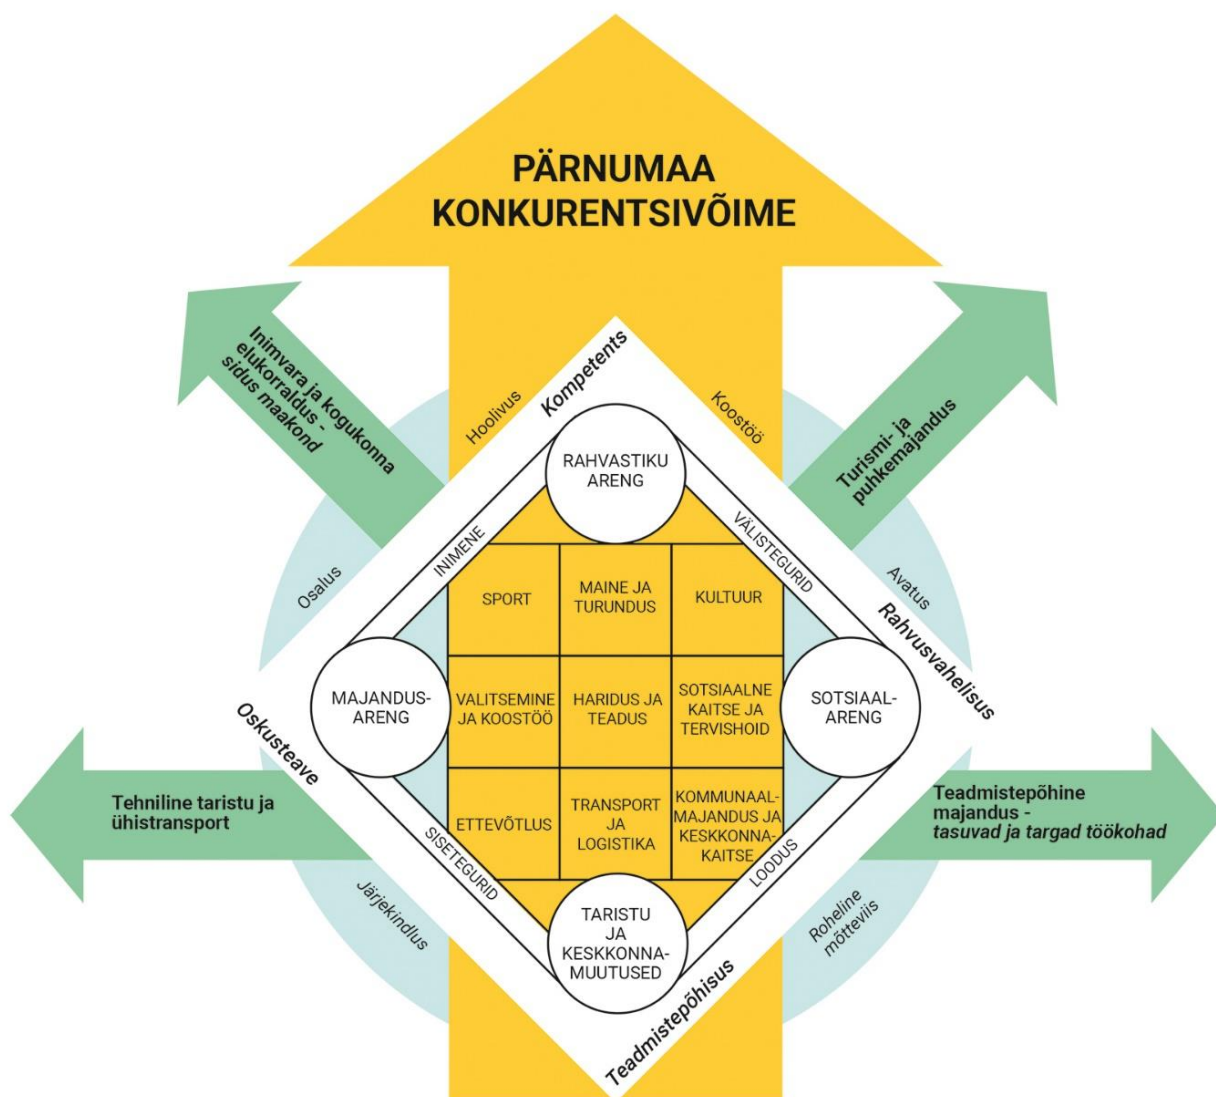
PÄRNUMAA KONKURENTSIVÕIME

Inimvara ja kogukonna elukorraldus - sidus maakond

Turismi- ja puhkemajandus

Tehniline taristu ja ühistransport

Teadmistepõhine majandus - *tasuvad ja targad töökohad*

Kompetents

Rahvusvahelisus

Teadmistepõhisus

Oskusteave

Hoolivus

Koostöö

Avatus

Roheline mõtteviis

Järjekindlus

Osalus

INIMENE

VÄLISTEGURID

LOODUS

SISETEGURID

RAHVASTIKU ARENG

MAJANDUS-ARENG

SOTSIAAL-ARENG

TARISTU JA KESKKONNA-MUUTUSED

| SPORT | MAINE JA TURUNDUS | KULTUUR |
|---|---|---|
| VALITSEMINE JA KOOSTÖÖ | HARIDUS JA TEADUS | SOTSIAALNE KAITSE JA TERVISHOID |
| ETTEVÕTLUS | TRANSPORT JA LOGISTIKA | KOMMUNAAL-MAJANDUS JA KESKKONNA-KAITSE |